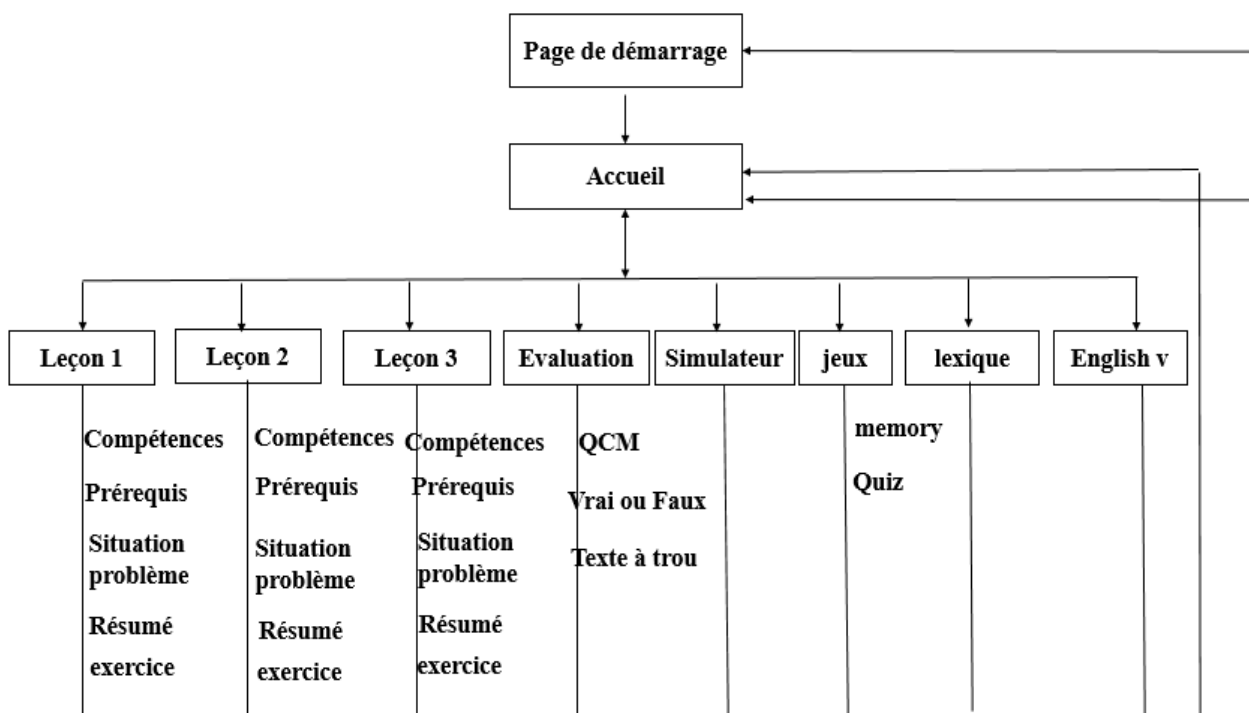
Page de démarrage

Accueil

Leçon 1

Compétences
Prérequis
Situation problème
Résumé
exercice

Leçon 2

Compétences
Prérequis
Situation problème
Résumé
exercice

Leçon 3

Compétences
Prérequis
Situation problème
Résumé
exercice

Evaluation

QCM
Vrai ou Faux
Texte à trou

Simulateur

jeux

memory
Quiz

lexique

English v